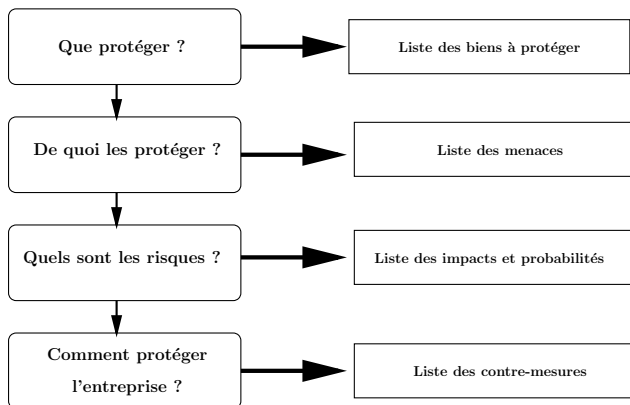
Que protéger ?

Liste des biens à protéger

De quoi les protéger ?

Liste des menaces

Quels sont les risques ?

Liste des impacts et probabilités

Comment protéger l'entreprise ?

Liste des contre-mesures